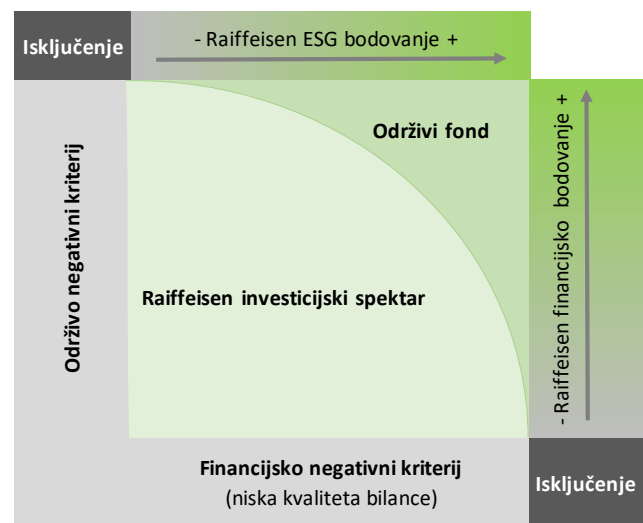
Isključenje

- Raiffeisen ESG bodovanje +

Održivo negativni kriterij

Održivi fond

Raiffeisen investicijski spektar

- Raiffeisen financijsko bodovanje +

Financijsko negativni kriterij
(niska kvaliteta bilance)

Isključenje